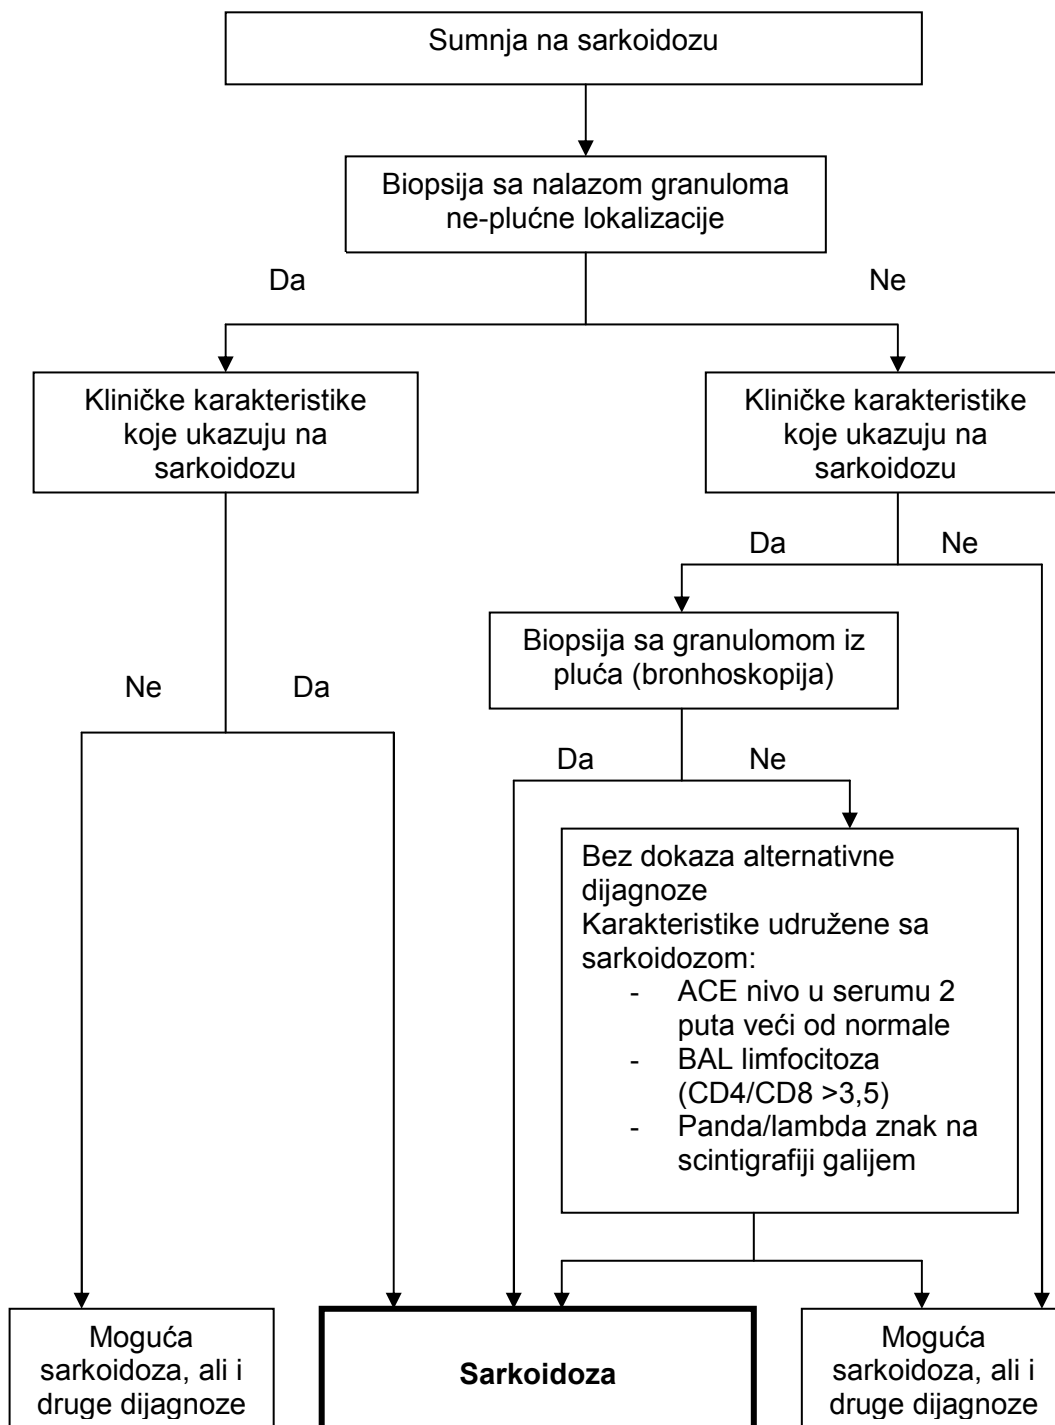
Sumnja na sarkoidozu

Biopsija sa nalazom granuloma ne-plućne lokalizacije

Da

Ne

Kliničke karakteristike koje ukazuju na sarkoidozu

Kliničke karakteristike koje ukazuju na sarkoidozu

Da

Ne

Biopsija sa granulomom iz pluća (bronhoskopija)

Ne

Da

Da

Ne

Bez dokaza alternativne dijagnoze
Karakteristike udružene sa sarkoidozom:
- ACE nivo u serumu 2 puta veći od normale
- BAL limfocitoza (CD4/CD8 >3,5)
- Panda/lambda znak na scintigrafiji galijem

Moguća sarkoidoza, ali i druge dijagnoze

**Sarkoidoza**

Moguća sarkoidoza, ali i druge dijagnoze